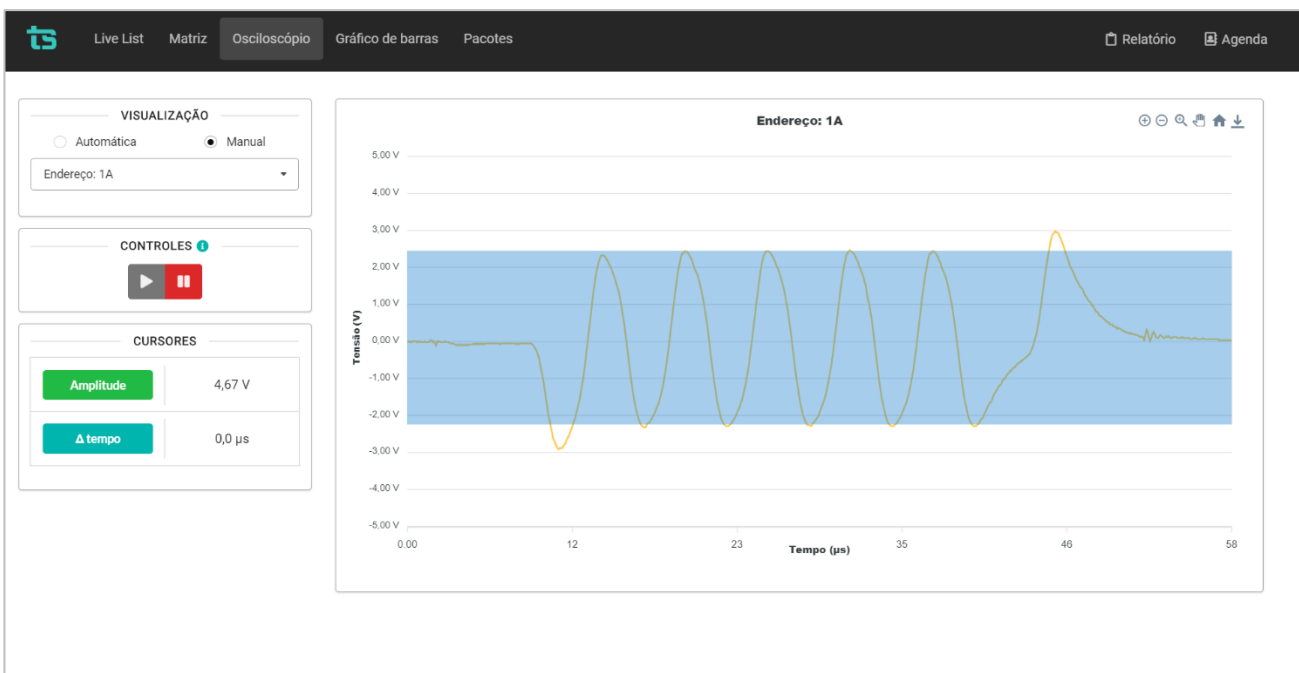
ts Live List Matriz Osciloscópio Gráfico de barras Pacotes Relatório Agenda

VISUALIZAÇÃO
Automática
Manual
Endereço: 1A

CONTROLES

CURSORES
| Amplitude | 4,67 V |
|---|---|
| Δ tempo | 0,0 µs |

Endereço: 1A

5,00 V
4,00 V
3,00 V
2,00 V
1,00 V
0,00 V
-1,00 V
-2,00 V
-3,00 V
-4,00 V
-5,00 V

Tensão (V)

0.00 12 23 35 46 58
Tempo (µs)